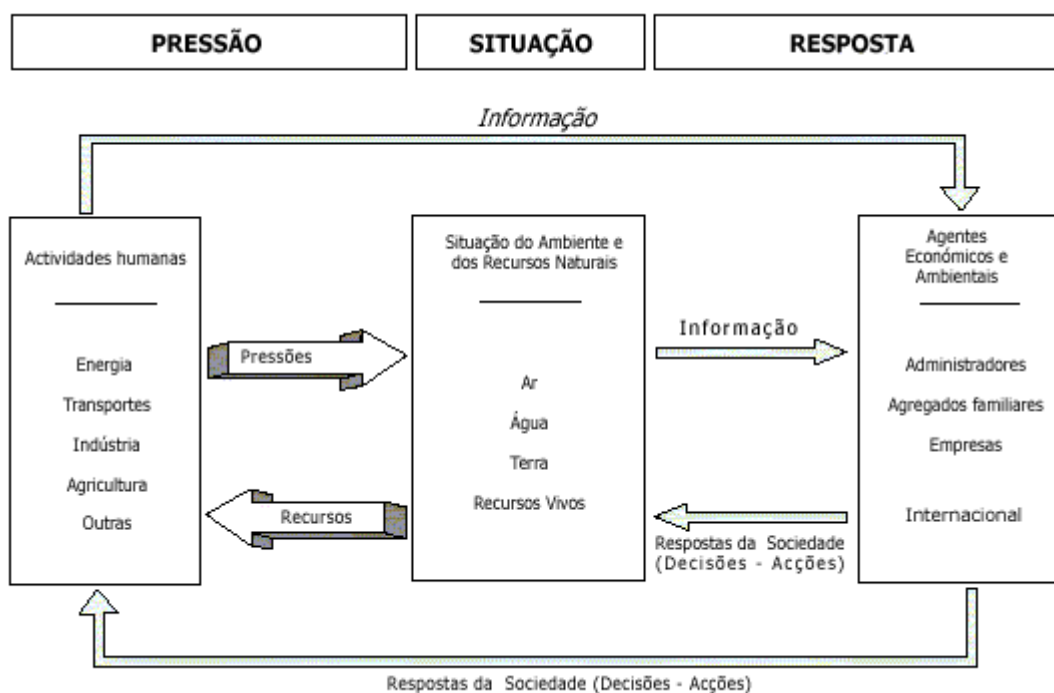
PRESSÃO

SITUAÇÃO

RESPOSTA

Informação

Actividades humanas

Energia

Transportes

Indústria

Agricultura

Outras

Pressões

Recursos

Situação do Ambiente e dos Recursos Naturais

Ar

Água

Terra

Recursos Vivos

Informação

Respostas da Sociedade (Decisões - Acções)

Agentes Económicos e Ambientais

Administradores

Agregados familiares

Empresas

Internacional

Respostas da Sociedade (Decisões - Acções)